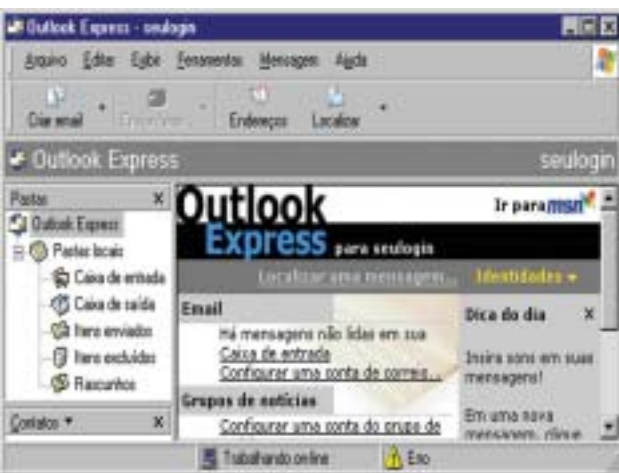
Outlook Express - seulogin

Arquivo Editar Exibir Ferramentas Mensagem Ajuda

Criar email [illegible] Endereços Localizar

Outlook Express seulogin

Pastas ×

Outlook Express
Pastas locais
Caixa de entrada
Caixa de saída
Itens enviados
Itens excluídos
Rascunhos

Contatos ▾ ×

Outlook Express para seulogin

Ir para msn

Localizar uma mensagem... Identidades ▾

Email

Há mensagens não lidas em sua Caixa de entrada

Configurar uma conta de correio...

Grupos de notícias

Configurar uma conta do grupo de

Dica do dia ×

Insira sons em suas mensagens!

Em uma nova mensagem, clique

Trabalhando online

Erro